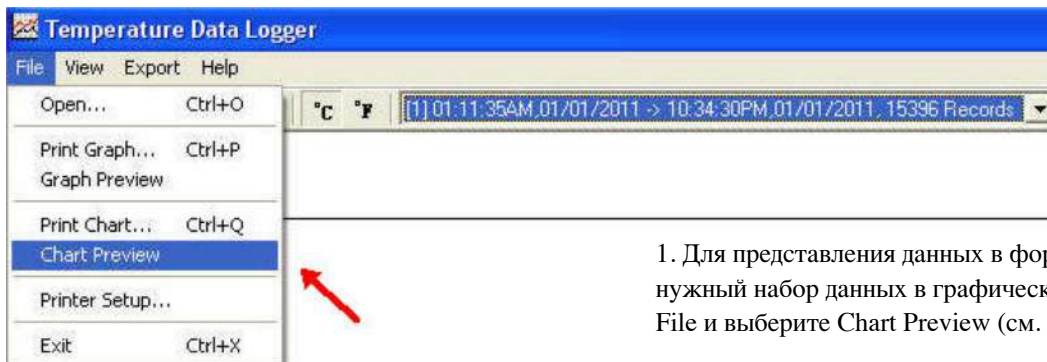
Temperature Data Logger

File View Export Help

Open... Ctrl+O

Print Graph... Ctrl+P
Graph Preview

Print Chart... Ctrl+Q
Chart Preview

Printer Setup...

Exit Ctrl+X

°C °F [1] 01:11:35AM,01/01/2011 -> 10:34:30PM,01/01/2011, 15396 Records

1. Для представления данных в фор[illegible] нужный набор данных в графическ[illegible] File и выберите Chart Preview (см. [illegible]